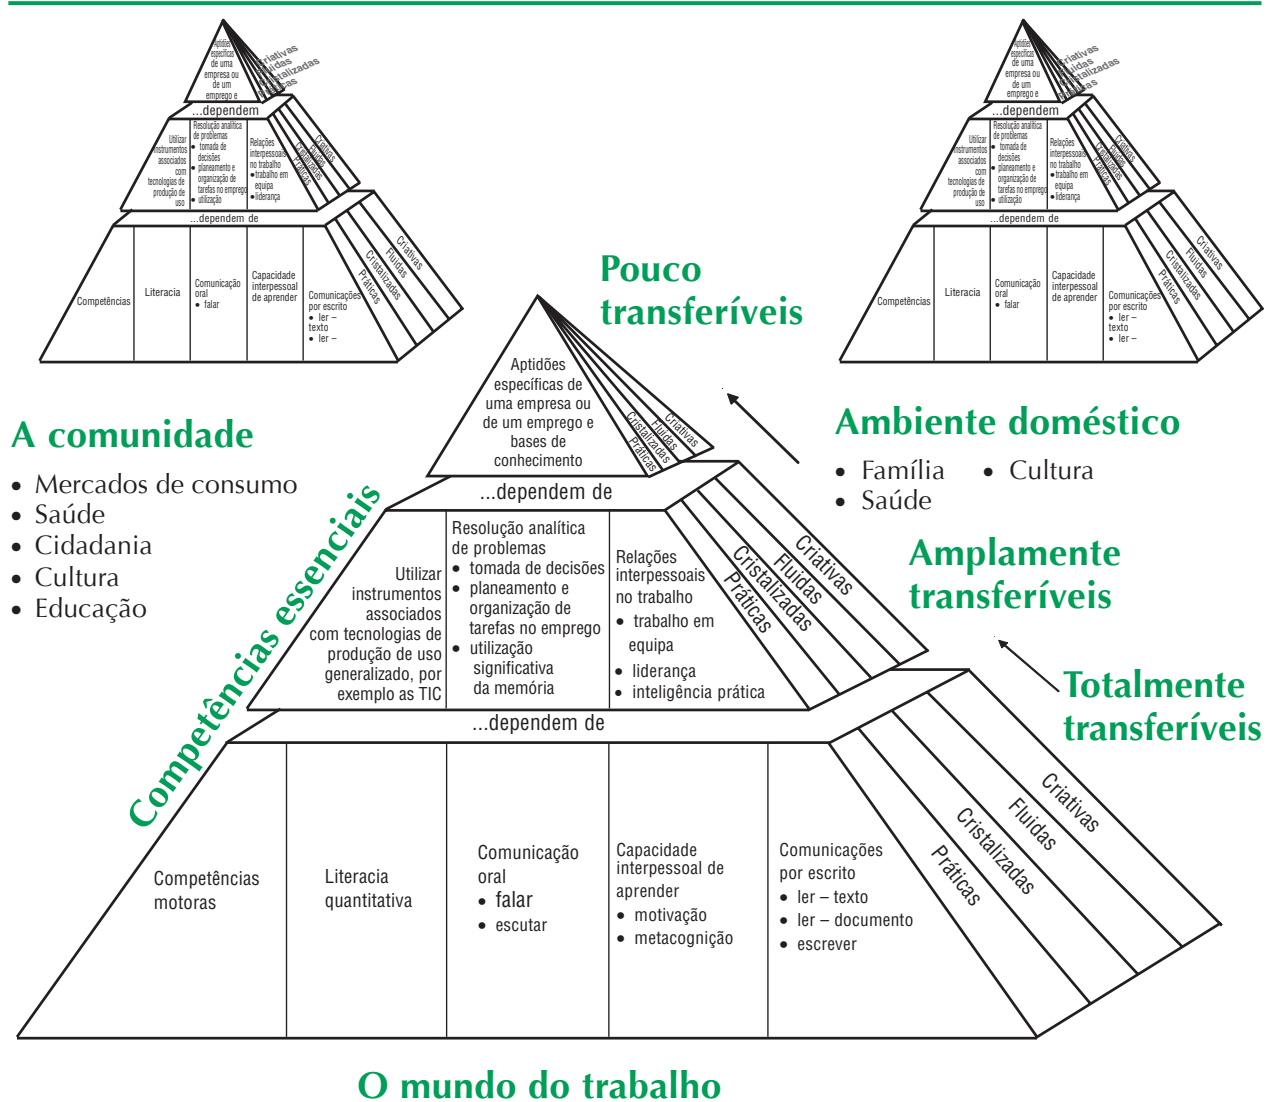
Aptidões específicas de uma empresa ou de um emprego e
Criativas
Fluidas
Cristalizadas
Práticas
...dependem
Utilizar instrumentos associados com tecnologias de produção de uso
Resolução analítica de problemas
• tomada de decisões
• planeamento e organização de tarefas no emprego
• utilização
Relações interpessoais no trabalho
• trabalho em equipa
• liderança
Criativas
Fluidas
Cristalizadas
Práticas
...dependem de
Competências
Literacia
Comunicação oral
• falar
Capacidade interpessoal de aprender
Comunicações por escrito
• ler –
texto
• ler –
Criativas
Fluidas
Cristalizadas
Práticas

Aptidões específicas de uma empresa ou de um emprego e
Criativas
Fluidas
Cristalizadas
Práticas
...dependem
Utilizar instrumentos associados com tecnologias de produção de uso
Resolução analítica de problemas
• tomada de decisões
• planeamento e organização de tarefas no emprego
• utilização
Relações interpessoais no trabalho
• trabalho em equipa
• liderança
Criativas
Fluidas
Cristalizadas
Práticas
...dependem de
Competências
Literacia
Comunicação oral
• falar
Capacidade interpessoal de aprender
Comunicações por escrito
• ler –
texto
• ler –
Criativas
Fluidas
Cristalizadas
Práticas

Pouco transferíveis

A comunidade
• Mercados de consumo
• Saúde
• Cidadania
• Cultura
• Educação

Ambiente doméstico
• Família
• Cultura
• Saúde

Amplamente transferíveis

Totalmente transferíveis

Competências essenciais

Aptidões específicas de uma empresa ou de um emprego e bases de conhecimento
Criativas
Fluidas
Cristalizadas
Práticas
...dependem de
Utilizar instrumentos associados com tecnologias de produção de uso generalizado, por exemplo as TIC
Resolução analítica de problemas
• tomada de decisões
• planeamento e organização de tarefas no emprego
• utilização significativa da memória
Relações interpessoais no trabalho
• trabalho em equipa
• liderança
• inteligência prática
Criativas
Fluidas
Cristalizadas
Práticas
...dependem de
Competências motoras
Literacia quantitativa
Comunicação oral
• falar
• escutar
Capacidade interpessoal de aprender
• motivação
• metacognição
Comunicações por escrito
• ler – texto
• ler – documento
• escrever
Criativas
Fluidas
Cristalizadas
Práticas

O mundo do trabalho